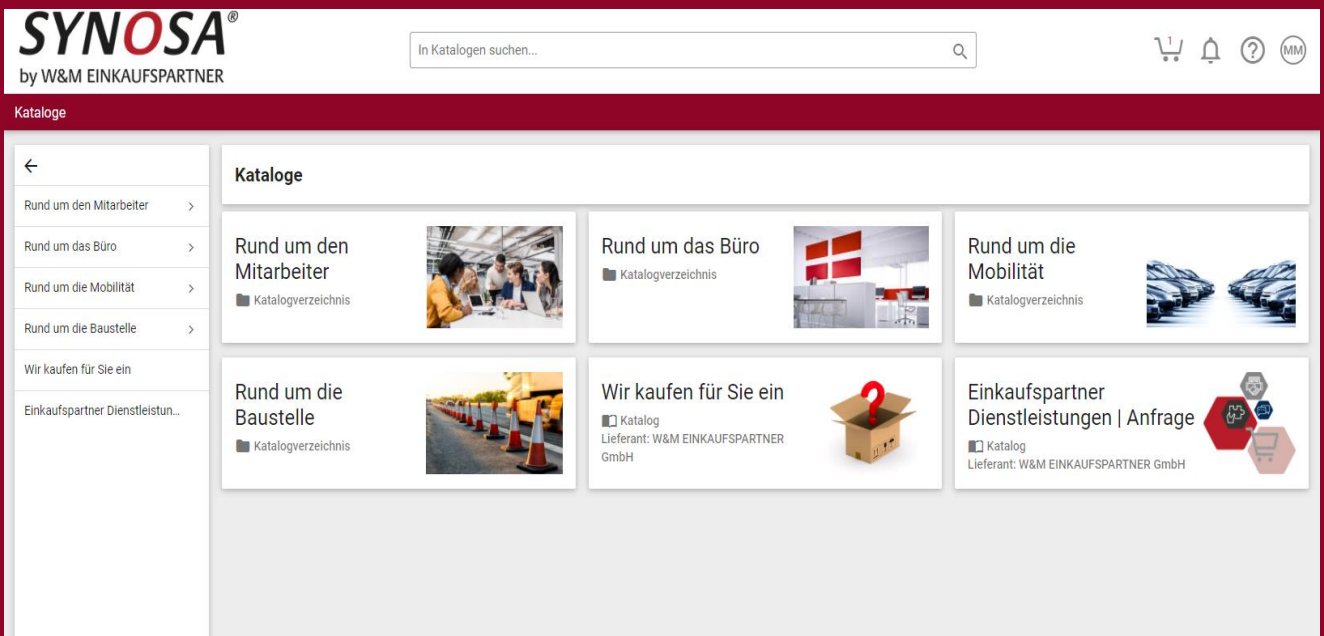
SYNOSA®
by W&M EINKAUFSPARTNER

In Katalogen suchen...

1

MM

Kataloge

←

Rund um den Mitarbeiter >

Rund um das Büro >

Rund um die Mobilität >

Rund um die Baustelle >

Wir kaufen für Sie ein

Einkaufspartner Dienstleistun...

Kataloge

Rund um den Mitarbeiter
Katalogverzeichnis

Rund um das Büro
Katalogverzeichnis

Rund um die Mobilität
Katalogverzeichnis

Rund um die Baustelle
Katalogverzeichnis

Wir kaufen für Sie ein
Katalog
Lieferant: W&M EINKAUFSPARTNER GmbH

Einkaufspartner Dienstleistungen | Anfrage
Katalog
Lieferant: W&M EINKAUFSPARTNER GmbH